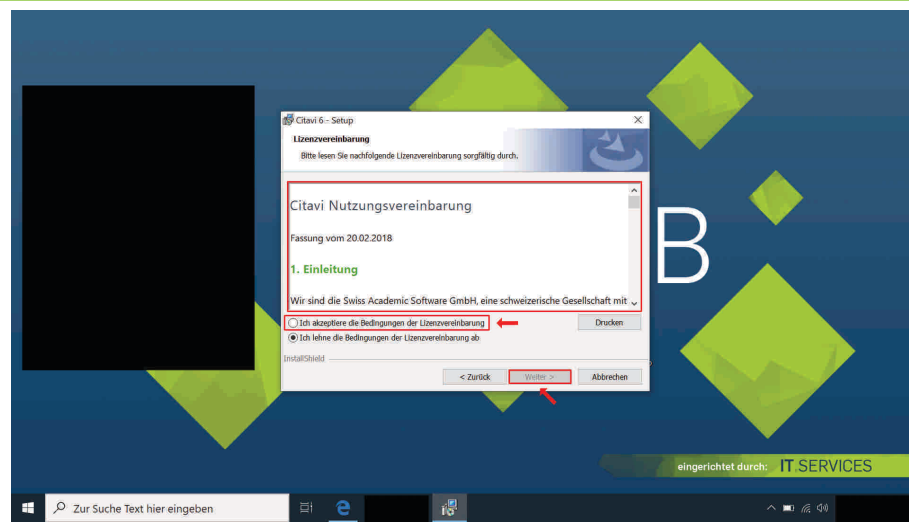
Citavi 6 - Setup

Lizenzvereinbarung

Bitte lesen Sie nachfolgende Lizenzvereinbarung sorgfältig durch.

Citavi Nutzungsvereinbarung

Fassung vom 20.02.2018

1. Einleitung

Wir sind die Swiss Academic Software GmbH, eine schweizerische Gesellschaft mit

Ich akzeptiere die Bedingungen der Lizenzvereinbarung

Ich lehne die Bedingungen der Lizenzvereinbarung ab

Drucken

InstallShield

< Zurück

Weiter >

Abbrechen

B

eingerichtet durch: IT.SERVICES

Zur Suche Text hier eingeben